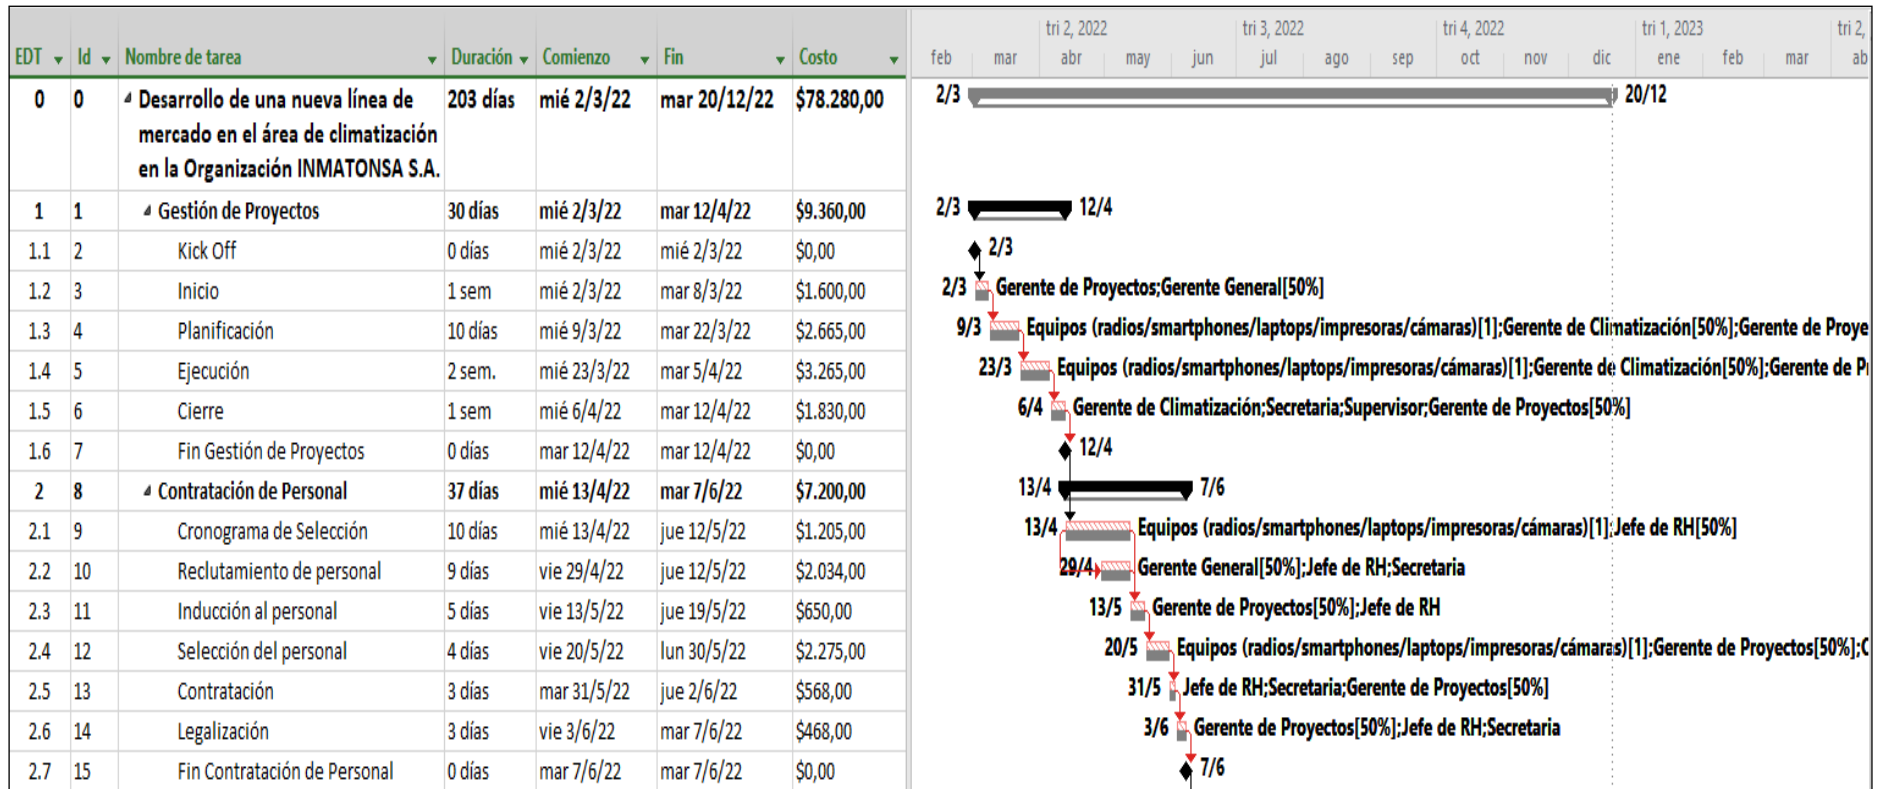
| EDT | Id | Nombre de tarea | Duración | Comienzo | Fin | Costo |
|---|---|---|---|---|---|---|
| 0 | 0 | Desarrollo de una nueva línea de mercado en el área de climatización en la Organización INMATONSA S.A. | 203 días | mié 2/3/22 | mar 20/12/22 | $78.280,00 |
| 1 | 1 | Gestión de Proyectos | 30 días | mié 2/3/22 | mar 12/4/22 | $9.360,00 |
| 1.1 | 2 | Kick Off | 0 días | mié 2/3/22 | mié 2/3/22 | $0,00 |
| 1.2 | 3 | Inicio | 1 sem | mié 2/3/22 | mar 8/3/22 | $1.600,00 |
| 1.3 | 4 | Planificación | 10 días | mié 9/3/22 | mar 22/3/22 | $2.665,00 |
| 1.4 | 5 | Ejecución | 2 sem. | mié 23/3/22 | mar 5/4/22 | $3.265,00 |
| 1.5 | 6 | Cierre | 1 sem | mié 6/4/22 | mar 12/4/22 | $1.830,00 |
| 1.6 | 7 | Fin Gestión de Proyectos | 0 días | mar 12/4/22 | mar 12/4/22 | $0,00 |
| 2 | 8 | Contratación de Personal | 37 días | mié 13/4/22 | mar 7/6/22 | $7.200,00 |
| 2.1 | 9 | Cronograma de Selección | 10 días | mié 13/4/22 | jue 12/5/22 | $1.205,00 |
| 2.2 | 10 | Reclutamiento de personal | 9 días | vie 29/4/22 | jue 12/5/22 | $2.034,00 |
| 2.3 | 11 | Inducción al personal | 5 días | vie 13/5/22 | jue 19/5/22 | $650,00 |
| 2.4 | 12 | Selección del personal | 4 días | vie 20/5/22 | lun 30/5/22 | $2.275,00 |
| 2.5 | 13 | Contratación | 3 días | mar 31/5/22 | jue 2/6/22 | $568,00 |
| 2.6 | 14 | Legalización | 3 días | vie 3/6/22 | mar 7/6/22 | $468,00 |
| 2.7 | 15 | Fin Contratación de Personal | 0 días | mar 7/6/22 | mar 7/6/22 | $0,00 |

tri 2, 2022 tri 3, 2022 tri 4, 2022 tri 1, 2023 tri 2,
feb mar abr may jun jul ago sep oct nov dic ene feb mar ab

2/3 20/12
2/3 12/4
2/3
2/3 Gerente de Proyectos;Gerente General[50%]
9/3 Equipos (radios/smartphones/laptops/impresoras/cámaras)[1];Gerente de Climatización[50%];Gerente de Proye
23/3 Equipos (radios/smartphones/laptops/impresoras/cámaras)[1];Gerente de Climatización[50%];Gerente de P
6/4 Gerente de Climatización;Secretaria;Supervisor;Gerente de Proyectos[50%]
12/4
13/4 7/6
13/4 Equipos (radios/smartphones/laptops/impresoras/cámaras)[1];Jefe de RH[50%]
29/4 Gerente General[50%];Jefe de RH;Secretaria
13/5 Gerente de Proyectos[50%];Jefe de RH
20/5 Equipos (radios/smartphones/laptops/impresoras/cámaras)[1];Gerente de Proyectos[50%];C
31/5 Jefe de RH;Secretaria;Gerente de Proyectos[50%]
3/6 Gerente de Proyectos[50%];Jefe de RH;Secretaria
7/6